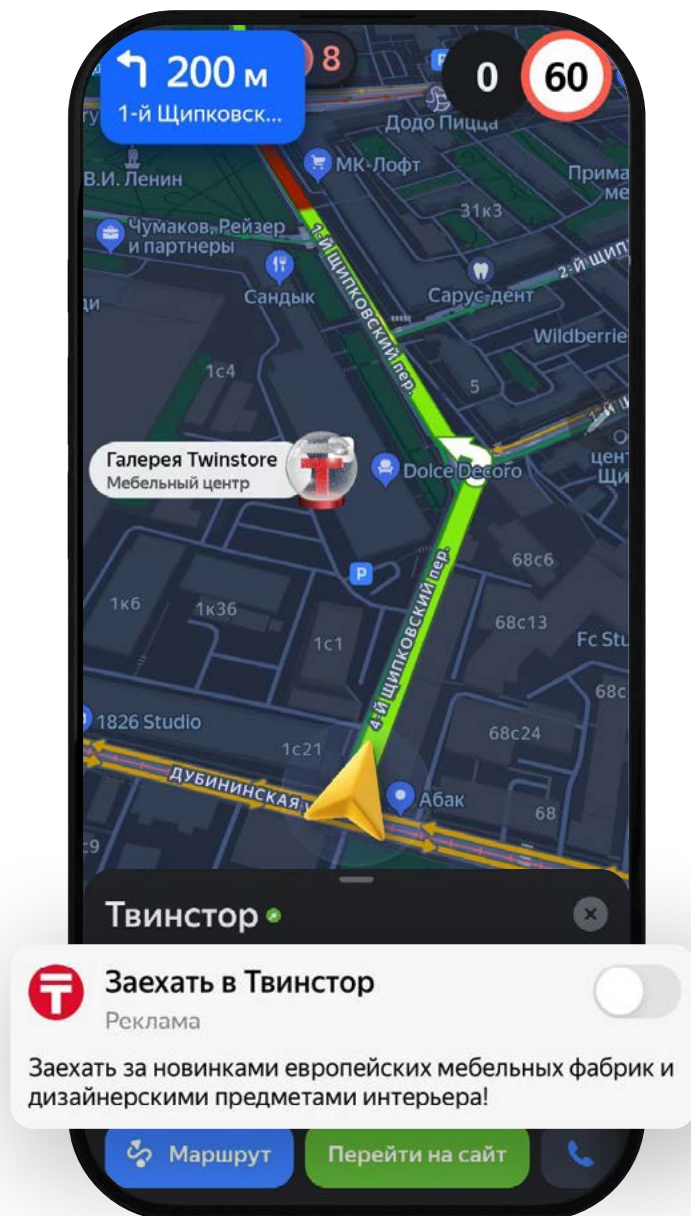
200 м
1-й Щипковск...
8
0
60
Додо Пицца
МК-Лофт
В.И. Ленин
Прима ме
31к3
Чумаков, Рейзер и партнеры
1-й Щипковский пер.
2-й Щип
Сандык
Сарус-дент
Wildberrie
1с4
5
Галерея Twinstore
Мебельный центр
Dolce Decoro
цент Щи
68с6
4-й Щипковский пер.
1к6
1к36
1с1
68с13
Fc Stu
68с
1826 Studio
68с24
1с21
Дубининская
Абак
68
Твинстор
Заехать в Твинстор
Реклама
Заехать за новинками европейских мебельных фабрик и дизайнерскими предметами интерьера!
Маршрут
Перейти на сайт